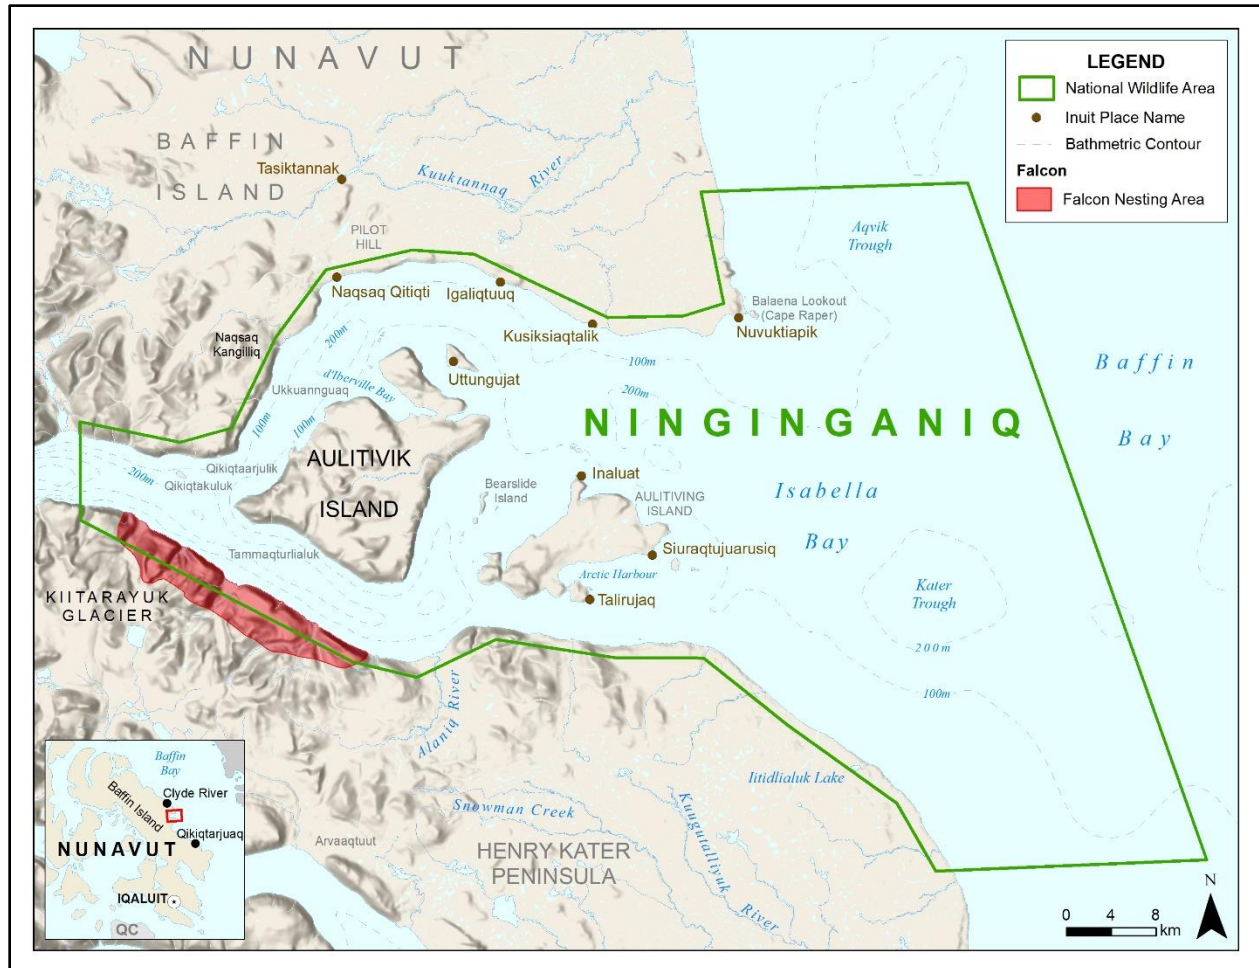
NUNAVUT

BAFFIN ISLAND

Tasiktannak

Kuuktannaq River

PILOT HILL

Naqsaq Qitiqti

Igaliqtuuq

Kusiksiaqtalik

Balaena Lookout (Cape Raper)

Nuvuktiapik

Aqvik Trough

LEGEND
National Wildlife Area
Inuit Place Name
Bathmetric Contour
Falcon
Falcon Nesting Area

Naqsaq Kangilliq

200m

d'Iberville Bay

Ukkuannguaq

Uttungujat

100m

200m

Baffin Bay

NINGINGANIQ

100m

100m

200m

Qikiqtaarjulik

Qikiqtakuluk

AULITIVIK ISLAND

Bearslide Island

Inaluat

AULITIVING ISLAND

Isabella Bay

Tammaqturliaiuk

Siuraqtujuarusiq

Arctic Harbour

Talirujaq

KIITARAYUK GLACIER

Kater Trough

200m

100m

Alanaq River

Iitidlialuk Lake

Snowman Creek

Kuugutalliyuk River

Arvaaqtuut

HENRY KATER PENINSULA

Baffin Bay

Baffin Island

Clyde River

Qikiqtarjuaq

NUNAVUT

IQALUIT

QC

N

0 4 8 km